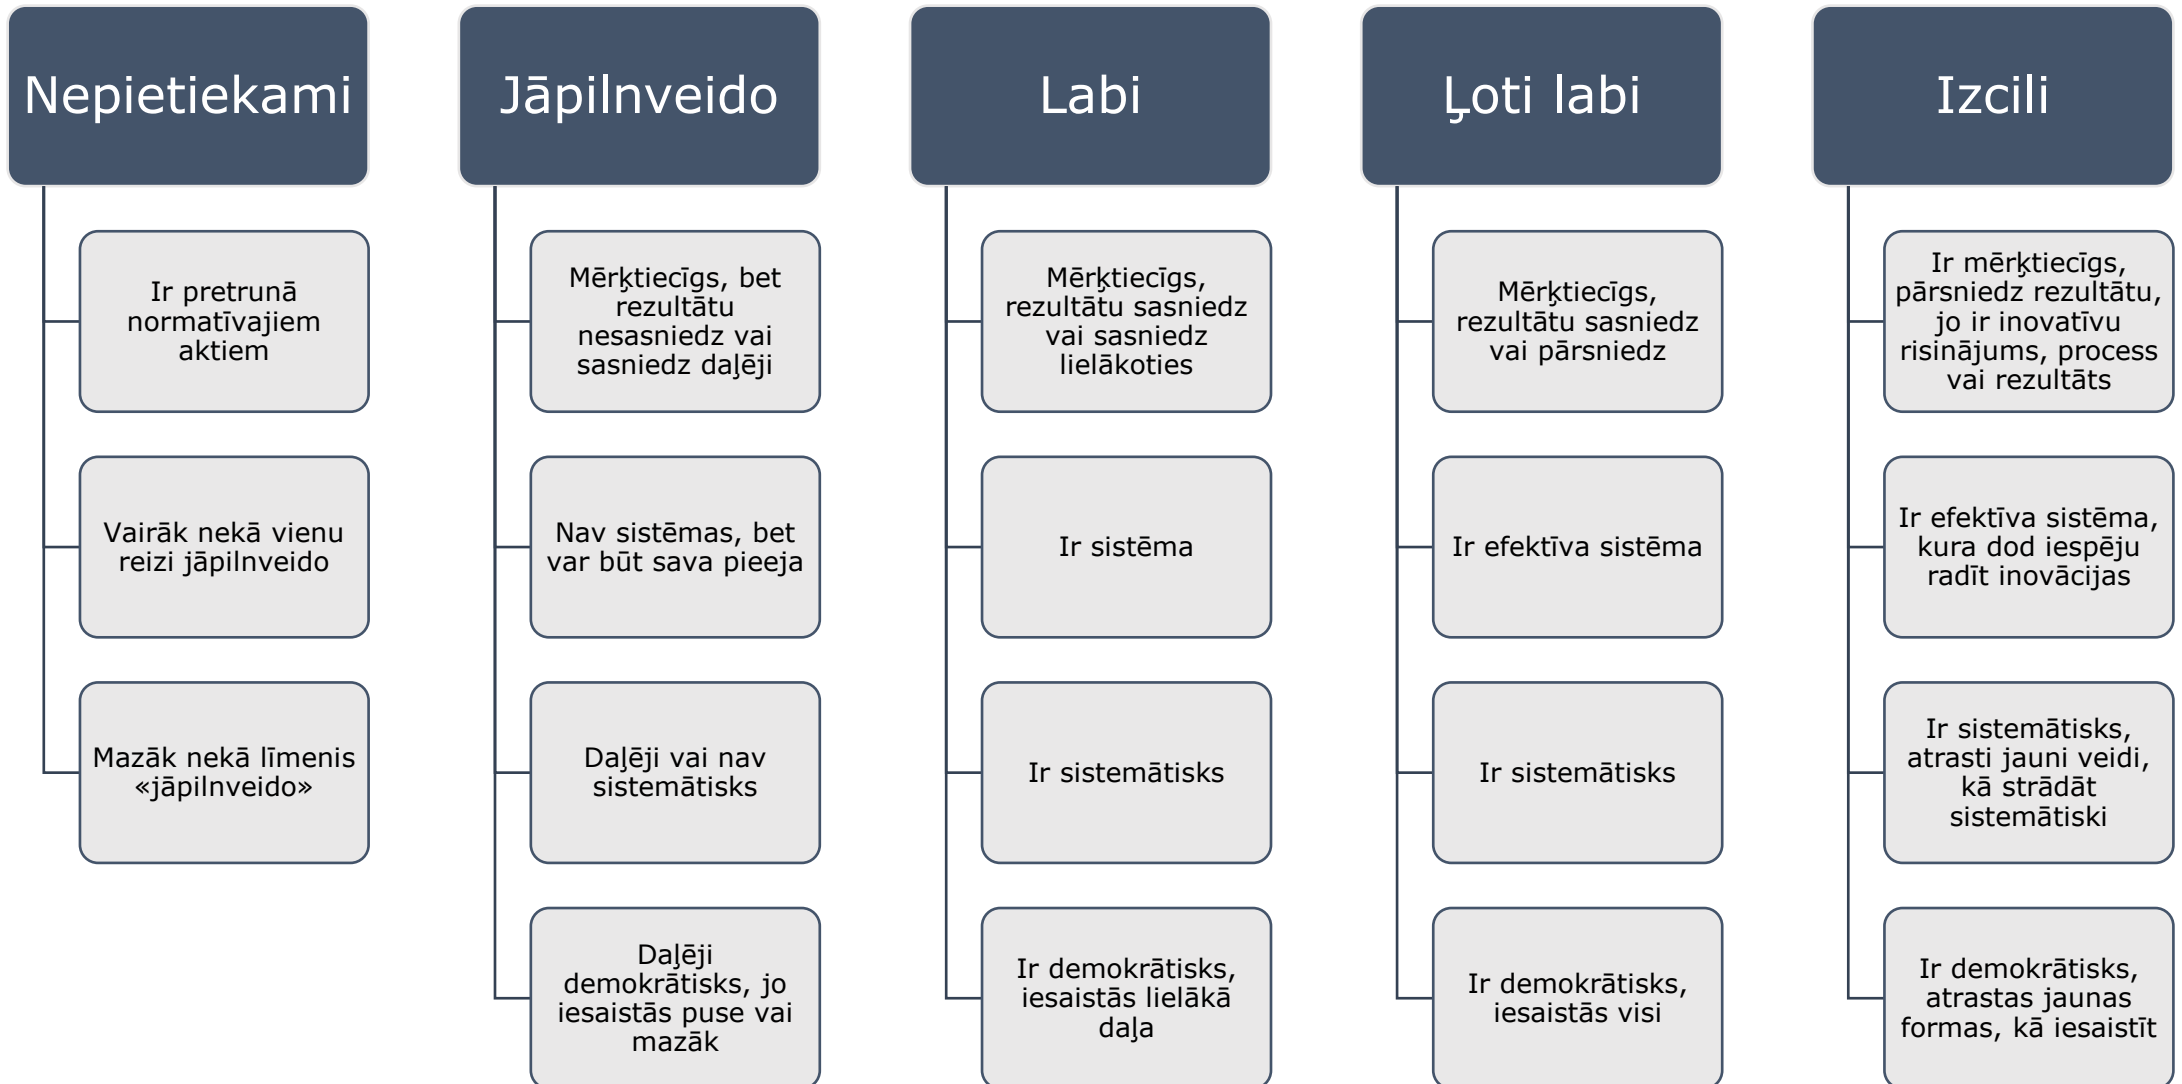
Nepietiekami

Ir pretrunā normatīvajiem aktiem

Vairāk nekā vienu reizi jāpilnveido

Mazāk nekā līmenis «jāpilnveido»

Jāpilnveido

Mērķtiecīgs, bet rezultātu nesasniedz vai sasniedz daļēji

Nav sistēmas, bet var būt sava pieeja

Daļēji vai nav sistemātisks

Daļēji demokrātisks, jo iesaistās puse vai mazāk

Labi

Mērķtiecīgs, rezultātu sasniedz vai sasniedz lielākoties

Ir sistēma

Ir sistemātisks

Ir demokrātisks, iesaistās lielākā daļa

Ļoti labi

Mērķtiecīgs, rezultātu sasniedz vai pārsniedz

Ir efektīva sistēma

Ir sistemātisks

Ir demokrātisks, iesaistās visi

Izcili

Ir mērķtiecīgs, pārsniedz rezultātu, jo ir inovatīvu risinājums, process vai rezultāts

Ir efektīva sistēma, kura dod iespēju radīt inovācijas

Ir sistemātisks, atrasti jauni veidi, kā strādāt sistemātiski

Ir demokrātisks, atrastas jaunas formas, kā iesaistīt